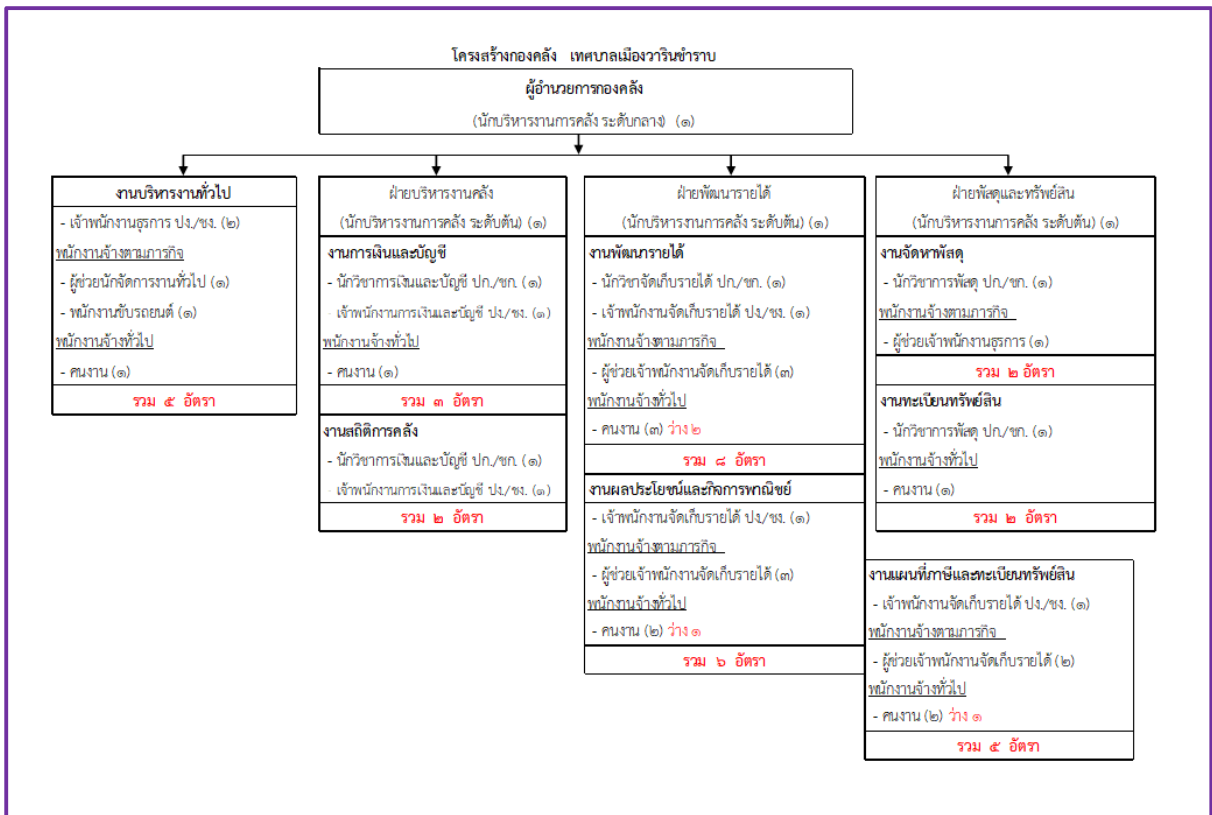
โครงสร้างกองคลัง เทศบาลเมืองวารินชำราบ

ผู้อำนวยการกองคลัง
(นักบริหารงานการคลัง ระดับกลาง) (๑)

งานบริหารงานทั่วไป
- เจ้าพนักงานธุรการ ปง./ชง. (๒)
พนักงานจ้างตามภารกิจ
- ผู้ช่วยนักจัดการงานทั่วไป (๑)
- พนักงานขับรถยนต์ (๑)
พนักงานจ้างทั่วไป
- คนงาน (๑)
รวม ๕ อัตรา

ฝ่ายบริหารงานคลัง
(นักบริหารงานการคลัง ระดับต้น) (๑)

งานการเงินและบัญชี
- นักวิชาการเงินและบัญชี ปก./ชก. (๑)
- เจ้าพนักงานการเงินและบัญชี ปง./ชง. (๑)
พนักงานจ้างทั่วไป
- คนงาน (๑)
รวม ๓ อัตรา

งานสถิติการคลัง
- นักวิชาการเงินและบัญชี ปก./ชก. (๑)
- เจ้าพนักงานการเงินและบัญชี ปง./ชง. (๑)
รวม ๒ อัตรา

ฝ่ายพัฒนารายได้
(นักบริหารงานการคลัง ระดับต้น) (๑)

งานพัฒนารายได้
- นักวิชาจัดเก็บรายได้ ปก./ชก. (๑)
- เจ้าพนักงานจัดเก็บรายได้ ปง./ชง. (๑)
พนักงานจ้างตามภารกิจ
- ผู้ช่วยเจ้าพนักงานจัดเก็บรายได้ (๓)
พนักงานจ้างทั่วไป
- คนงาน (๓) ว่าง ๒
รวม ๘ อัตรา

งานผลประโยชน์และกิจการพาณิชย์
- เจ้าพนักงานจัดเก็บรายได้ ปง./ชง. (๑)
พนักงานจ้างตามภารกิจ
- ผู้ช่วยเจ้าพนักงานจัดเก็บรายได้ (๓)
พนักงานจ้างทั่วไป
- คนงาน (๒) ว่าง ๑
รวม ๖ อัตรา

ฝ่ายพัสดุและทรัพย์สิน
(นักบริหารงานการคลัง ระดับต้น) (๑)

งานจัดหาพัสดุ
- นักวิชาการพัสดุ ปก./ชก. (๑)
พนักงานจ้างตามภารกิจ
- ผู้ช่วยเจ้าพนักงานธุรการ (๑)
รวม ๒ อัตรา

งานทะเบียนทรัพย์สิน
- นักวิชาการพัสดุ ปก./ชก. (๑)
พนักงานจ้างทั่วไป
- คนงาน (๑)
รวม ๒ อัตรา

งานแผนที่ภาษีและทะเบียนทรัพย์สิน
- เจ้าพนักงานจัดเก็บรายได้ ปง./ชง. (๑)
พนักงานจ้างตามภารกิจ
- ผู้ช่วยเจ้าพนักงานจัดเก็บรายได้ (๒)
พนักงานจ้างทั่วไป
- คนงาน (๒) ว่าง ๑
รวม ๕ อัตรา